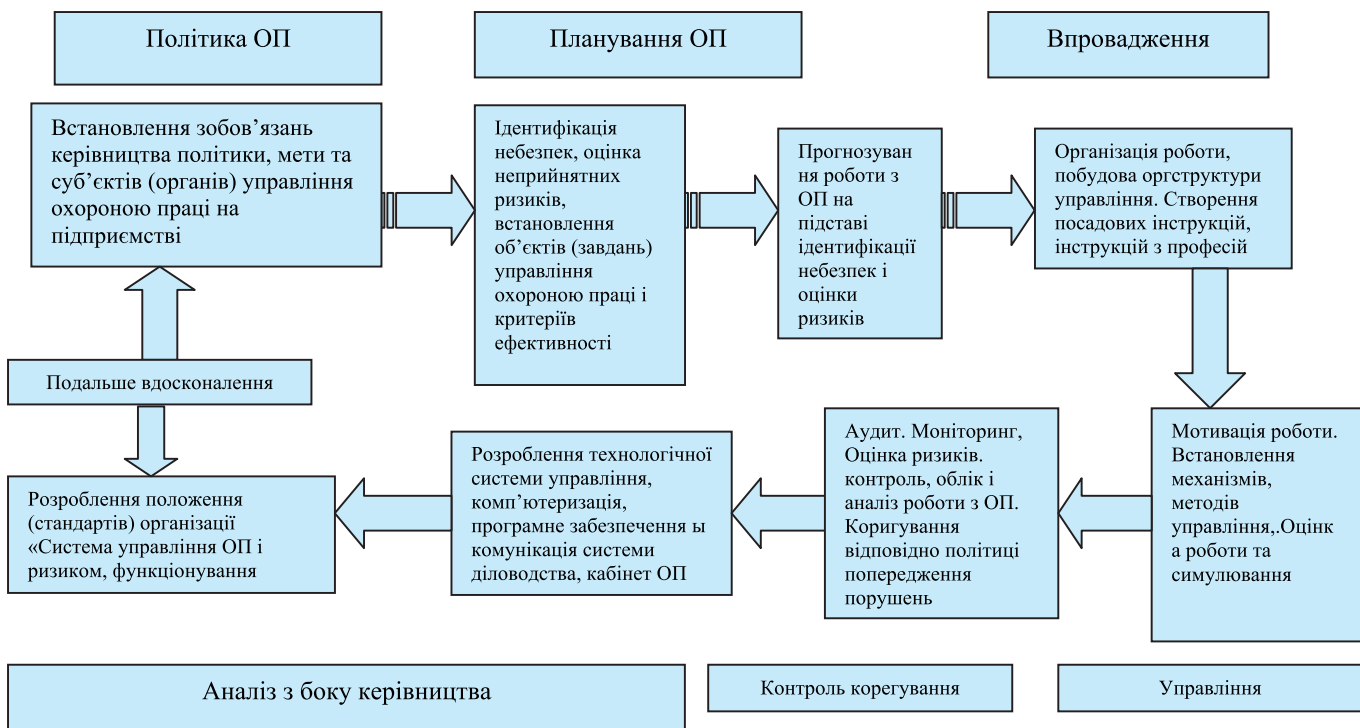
Політика ОП

Планування ОП

Впровадження

Встановлення зобов'язань керівництва політики, мети та суб'єктів (органів) управління охороною праці на підприємстві

Ідентифікація небезпек, оцінка неприйнятних ризиків, встановлення об'єктів (завдань) управління охороною праці і критеріїв ефективності

Прогнозування роботи з ОП на підставі ідентифікації небезпек і оцінки ризиків

Організація роботи, побудова оргструктури управління. Створення посадових інструкцій, інструкцій з професій

Подальше вдосконалення

Мотивація роботи. Встановлення механізмів, методів управління,.Оцінка роботи та симулювання

Аудит. Моніторинг, Оцінка ризиків. контроль, облік і аналіз роботи з ОП. Коригування відповідно політиці попередження порушень

Розроблення технологічної системи управління, комп'ютеризація, програмне забезпечення ы комунікація системи діловодства, кабінет ОП

Розроблення положення (стандартів) організації «Система управління ОП і ризиком, функціонування

Аналіз з боку керівництва

Контроль корегування

Управління